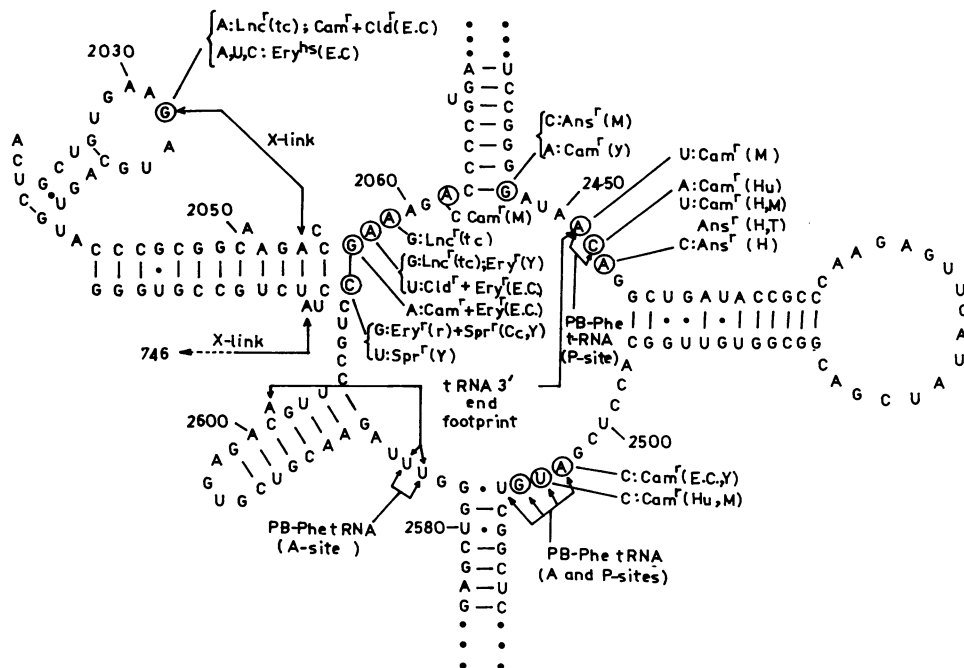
$\{$A:Lnc$^r$(tc); Cam$^r$+Cld$^r$(E.C)
A,U,C: Ery$^{hs}$(E.C)

2030

X-link

2050

2060

Cam$^r$(M)

C:Ans$^r$(M)
A:Cam$^r$(y)

G:Lnc$^r$(tc)
G:Lnc$^r$(tc);Ery$^r$(Y)
U:Cld$^r$+Ery$^r$(E.C)
A:Cam$^r$+Ery$^r$(E.C)

G:Ery$^r$(r)+Spr$^r$(Cc,Y)
U:Spr$^r$(Y)

746 X-link

2450

U:Cam$^r$(M)
A:Cam$^r$(Hu)
U:Cam$^r$(H,M)
Ans$^r$(H,T)
C:Ans$^r$(H)

PB-Phe t-RNA (P-site)

tRNA 3' end footprint

2500

2600

C:Cam$^r$(E.C.,Y)
C:Cam$^r$(Hu,M)

PB-Phe tRNA (A-site)

2580

PB-Phe tRNA (A and P-sites)